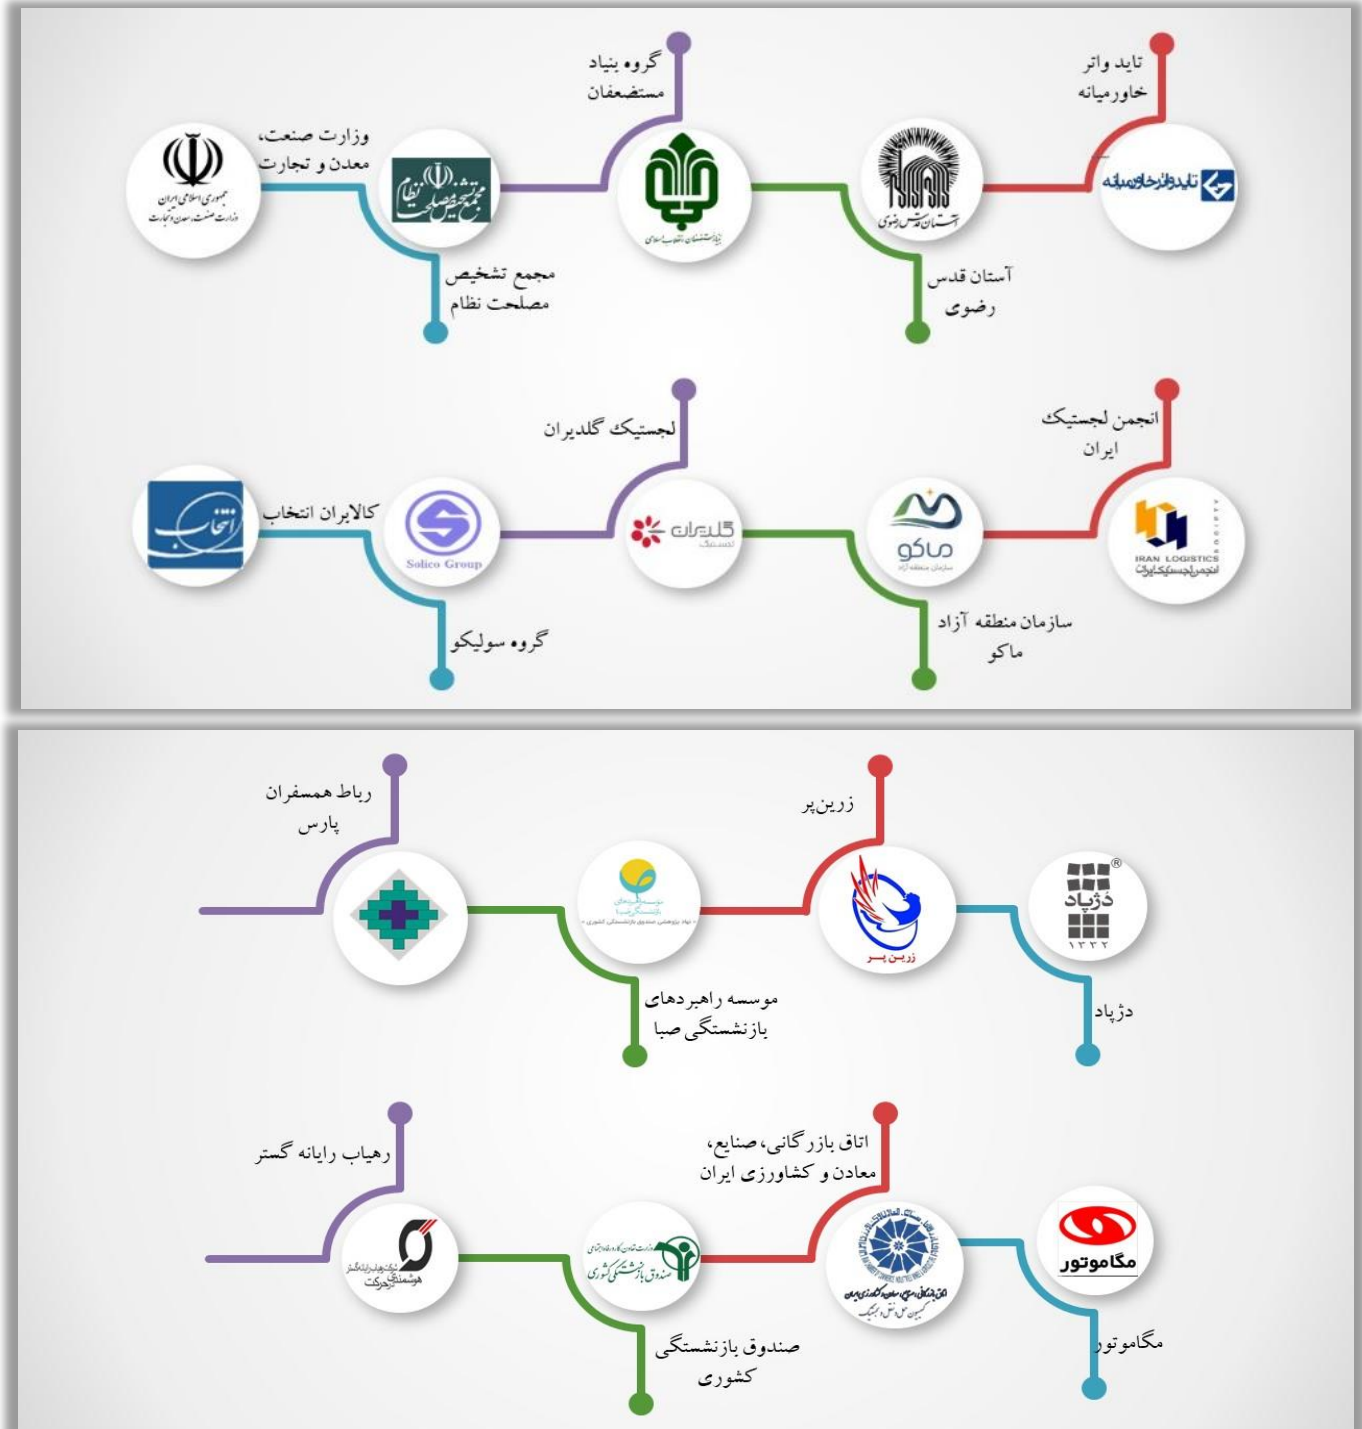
تاید واتر خاورمیانه

تایدواترخاورمیانه

آستان قدس رضوی

آستان قدس رضوی

گروه بنیاد مستضعفان

بنیاد مستضعفان انقلاب اسلامی

مجمع تشخیص مصلحت نظام

مجمع تشخیص مصلحت نظام

وزارت صنعت، معدن و تجارت

جمهوری اسلامی ایران
وزارت صنعت، معدن و تجارت

انجمن لجستیک ایران

IRAN LOGISTICS SOCIETY
انجمن لجستیک ایران

سازمان منطقه آزاد ماکو

ماکو
سازمان منطقه آزاد

لجستیک گلدیران

گلدیران
لجستیک

Solico Group

گروه سولیکو

کالابران انتخاب

انتخاب

زرین‌پر

زرین پر

دژپاد

دژپاد
۱۳۳۲

رباط همسفران پارس

موسسه راهبردهای بازنشستگی صبا

موسسه راهبردهای بازنشستگی صبا
نهاد پژوهشی صندوق بازنشستگی کشوری

اتاق بازرگانی، صنایع، معادن و کشاورزی ایران

مگاموتور

مگاموتور

صندوق بازنشستگی کشوری

وزارت تعاون، کار و رفاه اجتماعی
صندوق بازنشستگی کشوری

رهیاب رایانه گستر

هوشمندسازی حرکت